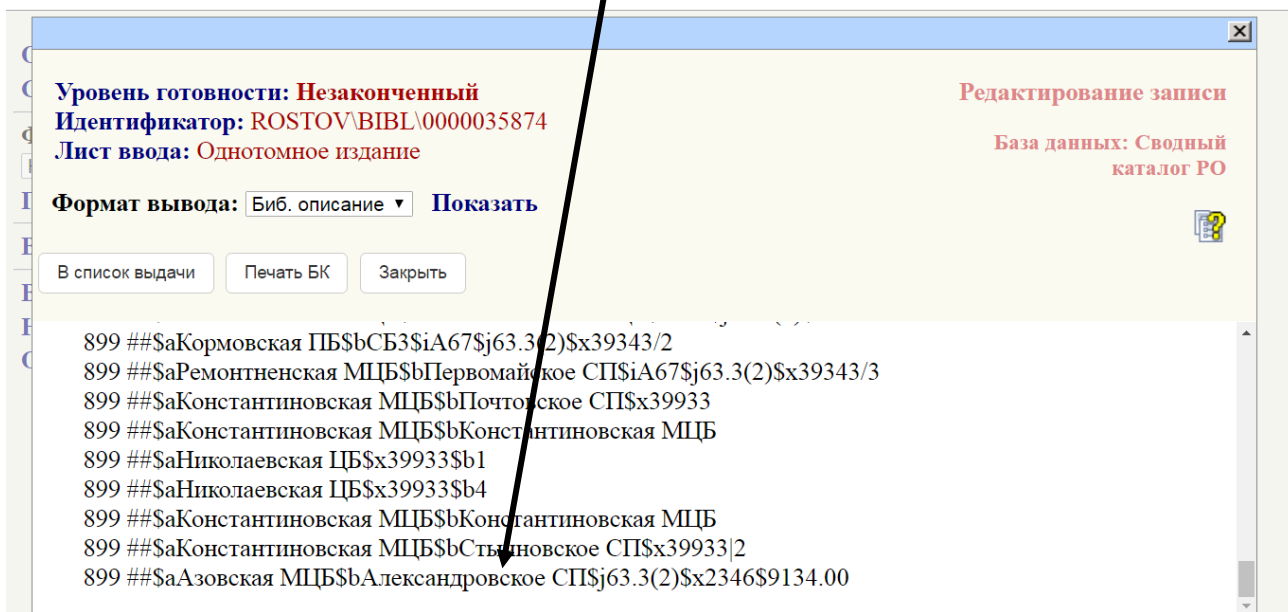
Уровень готовности: Незаконченный
Идентификатор: ROSTOV\BIBL\0000035874
Лист ввода: Однотомное издание

Редактирование записи

База данных: Сводный каталог РО

Формат вывода: Биб. описание ▾ Показать

В список выдачи | Печать БК | Закрыть

899 ##$aКормовская ПБ$bСБ3$iA67$j63.3(2)$x39343/2
899 ##$aРемонтненская МЦБ$bПервомайское СП$iA67$j63.3(2)$x39343/3
899 ##$aКонстантиновская МЦБ$bПочтовское СП$x39933
899 ##$aКонстантиновская МЦБ$bКонстантиновская МЦБ
899 ##$aНиколаевская ЦБ$x39933$b1
899 ##$aНиколаевская ЦБ$x39933$b4
899 ##$aКонстантиновская МЦБ$bКонстантиновская МЦБ
899 ##$aКонстантиновская МЦБ$bСтычновское СП$x39933|2
899 ##$aАзовская МЦБ$bАлександровское СП$j63.3(2)$x2346$9134.00